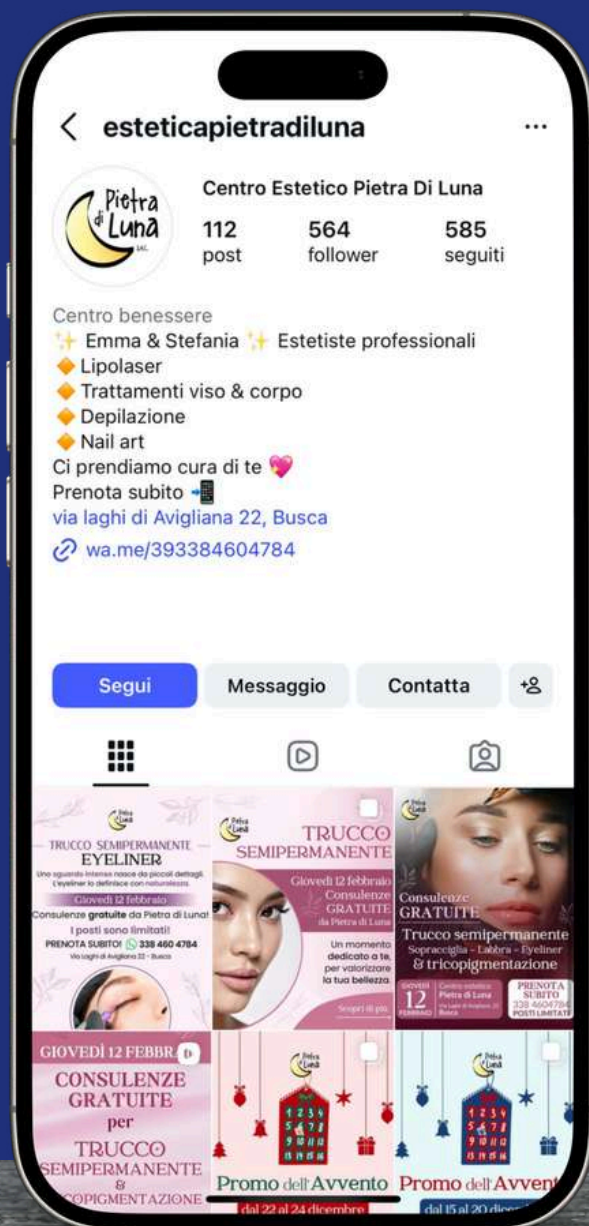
< esteticapietradiluna ...

Pietra di Luna

Centro Estetico Pietra Di Luna

112 post | 564 follower | 585 seguiti

Centro benessere
✨ Emma & Stefania ✨ Estetiste professionali
🔶 Lipolaser
🔶 Trattamenti viso & corpo
🔶 Depilazione
🔶 Nail art
Ci prendiamo cura di te 💖
Prenota subito 📲
via laghi di Avigliana 22, Busca
wa.me/393384604784

Segui | Messaggio | Contatta

Pietra di Luna
TRUCCO SEMIPERMANENTE
EYELINER
Uno sguardo intenso nasce da piccoli dettagli. L'eyeliner lo definisce con naturalezza.
Giovedì 12 febbraio
Consulenze gratuite da Pietra di Luna!
I posti sono limitati!
PRENOTA SUBITO! 338 460 4784
Via Laghi di Avigliana 22 - Busca

Pietra di Luna
TRUCCO SEMIPERMANENTE
Giovedì 12 febbraio
Consulenze GRATUITE
da Pietra di Luna
Un momento dedicato a te, per valorizzare la tua bellezza.
Scopri di più

Consulenze GRATUITE
Trucco semipermanente
Sopracciglia - Labbra - Eyeliner
& tricopigmentazione
GIOVEDÌ 12 FEBBRAIO
Centro estetico Pietra di Luna
Via Laghi di Avigliana 22 Busca
PRENOTA SUBITO
338 4604784
POSTI LIMITATI

GIOVEDÌ 12 FEBBR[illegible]
CONSULENZE GRATUITE
per
TRUCCO SEMIPERMANENTE
&
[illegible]COPIGMENTAZIONE

Pietra di Luna
1 2 3 4
5 6 7 8
9 10 11 12
13 14 15 16
Promo dell'Avvento
dal 22 al 24 dicembre

Pietra di Luna
1 2 3 4
5 6 7 8
9 10 11 12
13 14 15 16
Promo dell'Avven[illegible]
dal 15 al 20 dic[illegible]